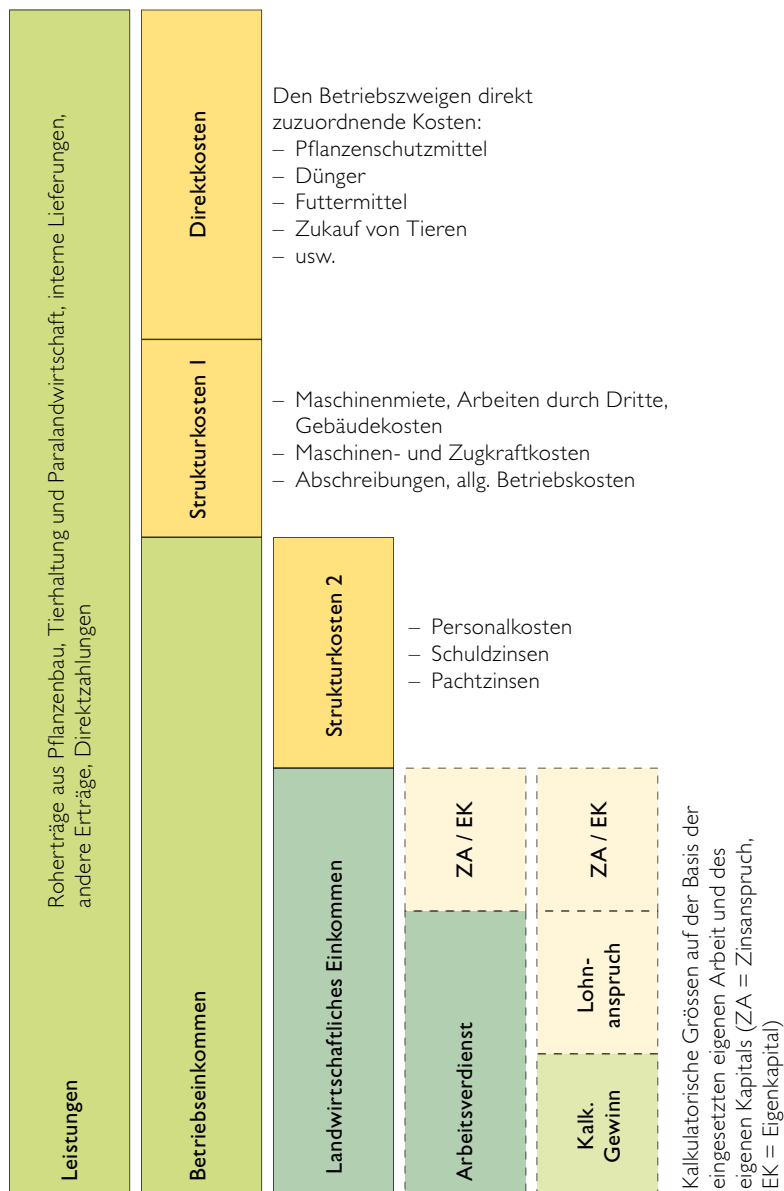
Leistungen

Roherträge aus Pflanzenbau, Tierhaltung und Paralandwirtschaft, interne Lieferungen, andere Erträge, Direktzahlungen

Direktkosten

Den Betriebszweigen direkt zuzuordnende Kosten:
– Pflanzenschutzmittel
– Dünger
– Futtermittel
– Zukauf von Tieren
– usw.

Strukturkosten I

– Maschinenmiete, Arbeiten durch Dritte, Gebäudekosten
– Maschinen- und Zugkraftkosten
– Abschreibungen, allg. Betriebskosten

Betriebseinkommen

Strukturkosten 2

– Personalkosten
– Schuldzinsen
– Pachtzinsen

Landwirtschaftliches Einkommen

ZA / EK

Arbeitsverdienst

ZA / EK

Lohnanspruch

Kalk. Gewinn

Kalkulatorische Grössen auf der Basis der eingesetzten eigenen Arbeit und des eigenen Kapitals (ZA = Zinsanspruch, EK = Eigenkapital)